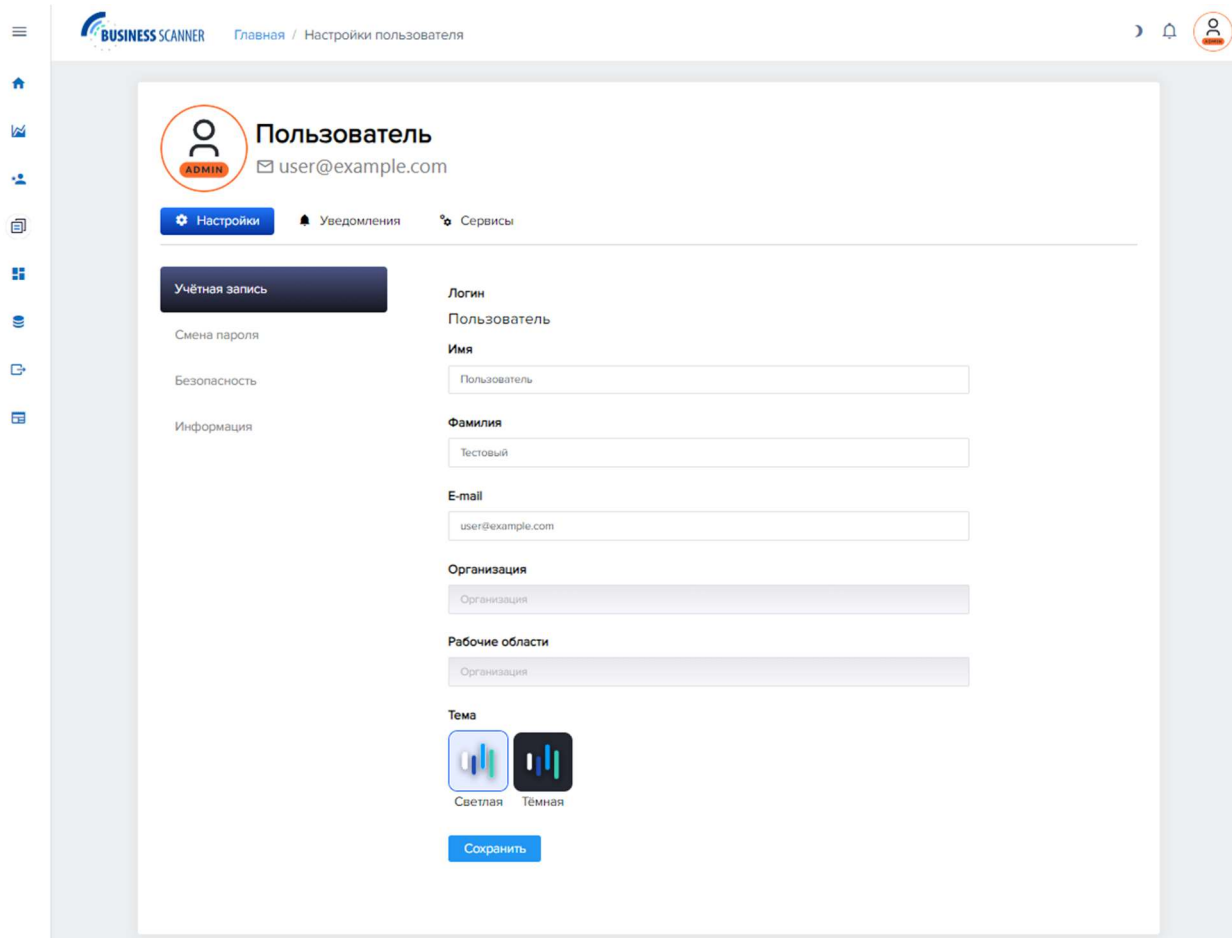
BUSINESS SCANNER Главная / Настройки пользователя

ADMIN

Пользователь
user@example.com

ADMIN

Настройки Уведомления Сервисы

Учётная запись
Смена пароля
Безопасность
Информация

Логин
Пользователь

Имя
Пользователь

Фамилия
Тестовый

E-mail
user@example.com

Организация
Организация

Рабочие области
Организация

Тема
Светлая Тёмная

Сохранить